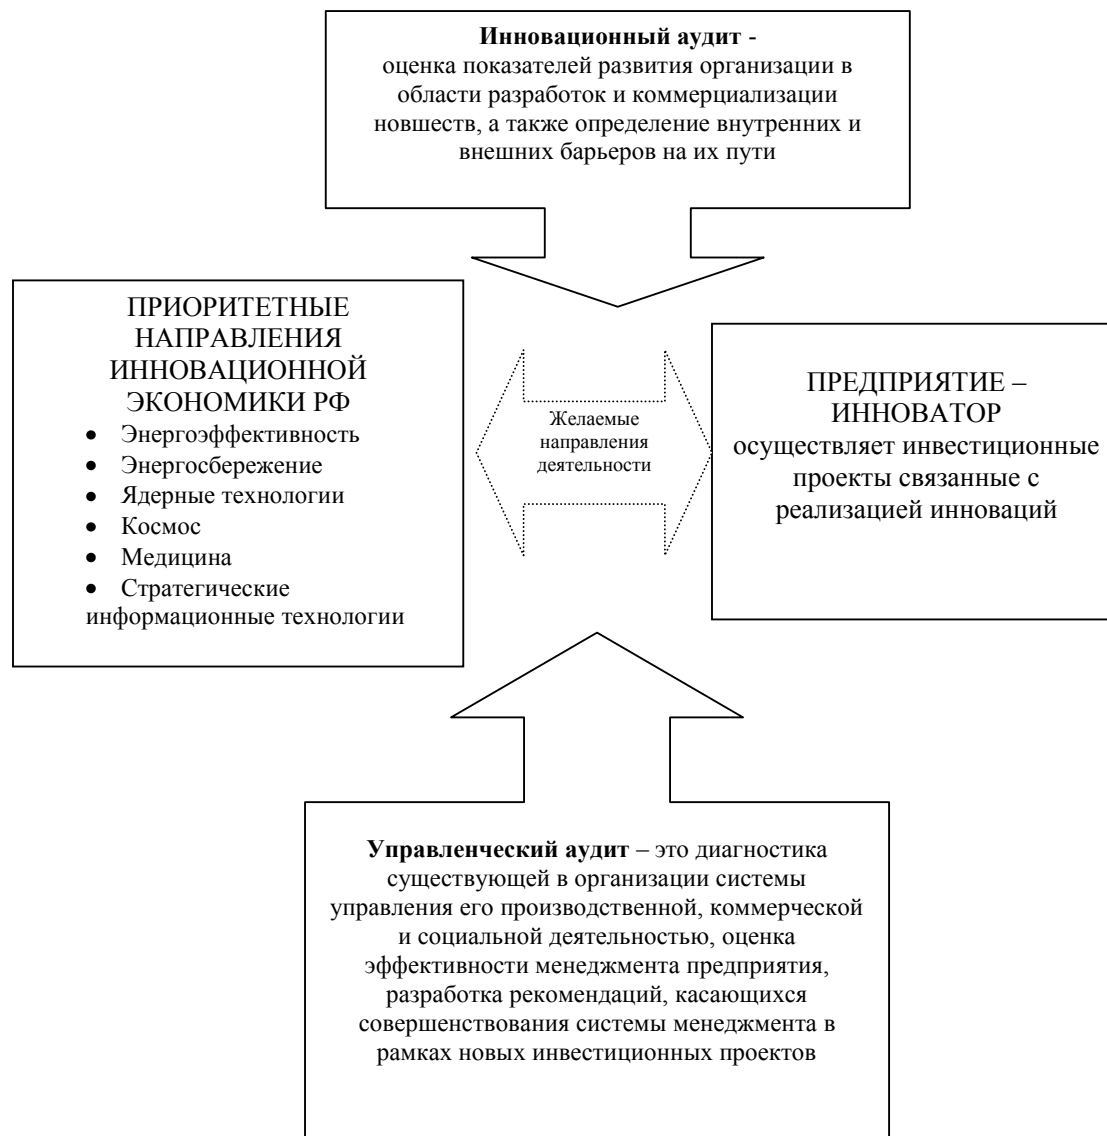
**Инновационный аудит** - оценка показателей развития организации в области разработок и коммерциализации новшеств, а также определение внутренних и внешних барьеров на их пути

ПРИОРИТЕТНЫЕ НАПРАВЛЕНИЯ ИННОВАЦИОННОЙ ЭКОНОМИКИ РФ

- Энергоэффективность
- Энергосбережение
- Ядерные технологии
- Космос
- Медицина
- Стратегические информационные технологии

Желаемые направления деятельности

ПРЕДПРИЯТИЕ – ИННОВАТОР
осуществляет инвестиционные проекты связанные с реализацией инноваций

**Управленческий аудит** – это диагностика существующей в организации системы управления его производственной, коммерческой и социальной деятельностью, оценка эффективности менеджмента предприятия, разработка рекомендаций, касающихся совершенствования системы менеджмента в рамках новых инвестиционных проектов